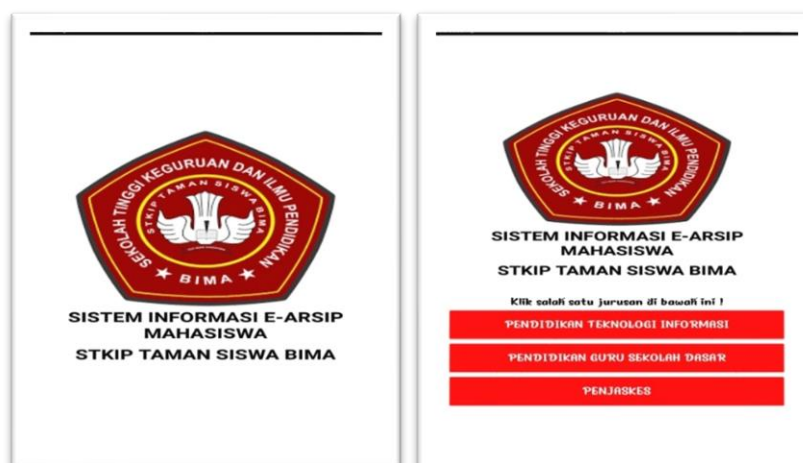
SEKOLAH TINGGI KEGURUAN DAN ILMU PENDIDIKAN
STKIP TAMAN SISWA BIMA
BIMA

SISTEM INFORMASI E-ARSIP MAHASISWA
STKIP TAMAN SISWA BIMA

SEKOLAH TINGGI KEGURUAN DAN ILMU PENDIDIKAN
STKIP TAMAN SISWA BIMA
BIMA

SISTEM INFORMASI E-ARSIP MAHASISWA
STKIP TAMAN SISWA BIMA

Klik salah satu jurusan di bawah ini !

PENDIDIKAN TEKNOLOGI INFORMASI

PENDIDIKAN GURU SEKOLAH DASAR

PENJASKES